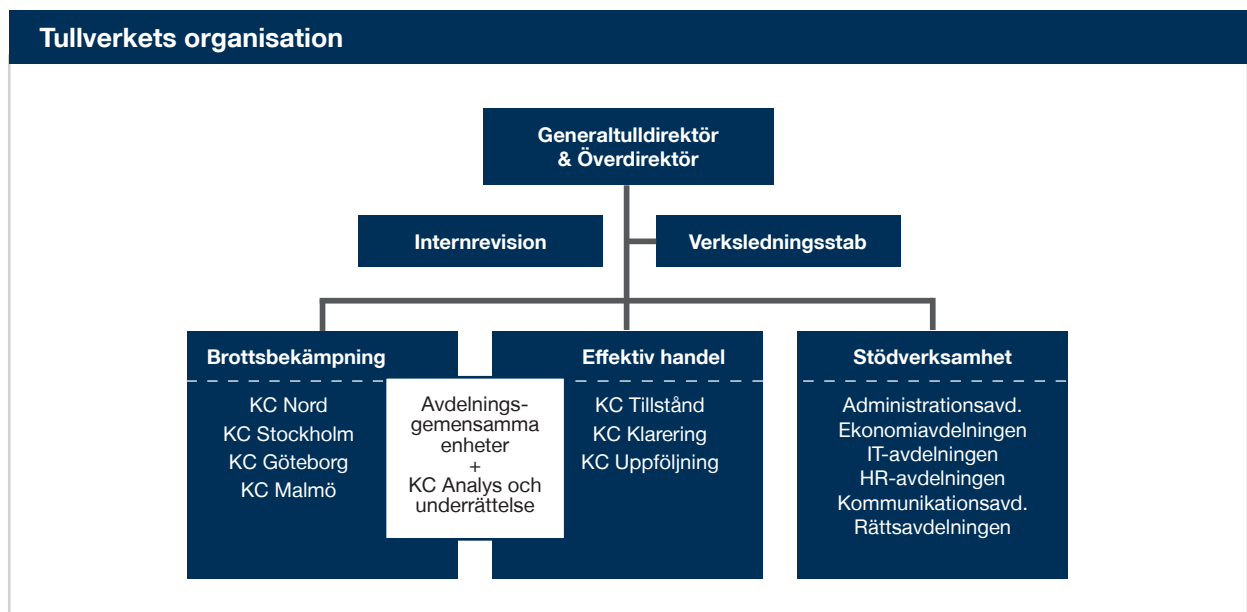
Tullverkets organisation

Generaltulldirektör & Överdirektör

Internrevision

Verksledningsstab

Brottsbekämpning

KC Nord
KC Stockholm
KC Göteborg
KC Malmö

Avdelningsgemensamma enheter
+
KC Analys och underrättelse

Effektiv handel

KC Tillstånd
KC Klarering
KC Uppföljning

Stödverksamhet

Administrationsavd.
Ekonomiavdelningen
IT-avdelningen
HR-avdelningen
Kommunikationsavd.
Rättsavdelningen